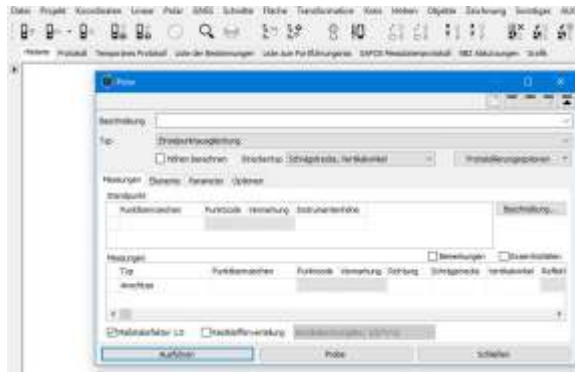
Datei Projekt Koordinaten Linien Polar GNSS Schnitte Fläche Transformation Koos Höhen Objekte Zeichnung Sonstiges Aufl

Historie Protokoll Temporäres Protokoll Liste der Bestimmungen Liste zum Punktbezugszeig SAPOS Messdatenprotokoll BBZ Abkürzungen Grafik

Polar

Beschreibung

Typ: Standpunktausgleichung

Höhen berechnen Streckentyp: Schrägstrecke, Vertikalwinkel Protokollierungsoptionen

Messungen Elemente Parameter Optionen

Standpunkt

| Punktkennzeichen | Punktcode | Vermarkung | Instrumentenhöhe |
|---|---|---|---|
| | | | |

Beschreibung...

Messungen Bemerkungen Exzentrizitäten

| Typ | Punktkennzeichen | Punktcode | Vermarkung | Richtung | Schrägstrecke | Vertikalwinkel | Reflekt |
|---|---|---|---|---|---|---|---|
| Anschluss | | | | | | | |

Maßstabsfaktor 1,0 Reststreckenverteilung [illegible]

Aufrufen Probe Schließen